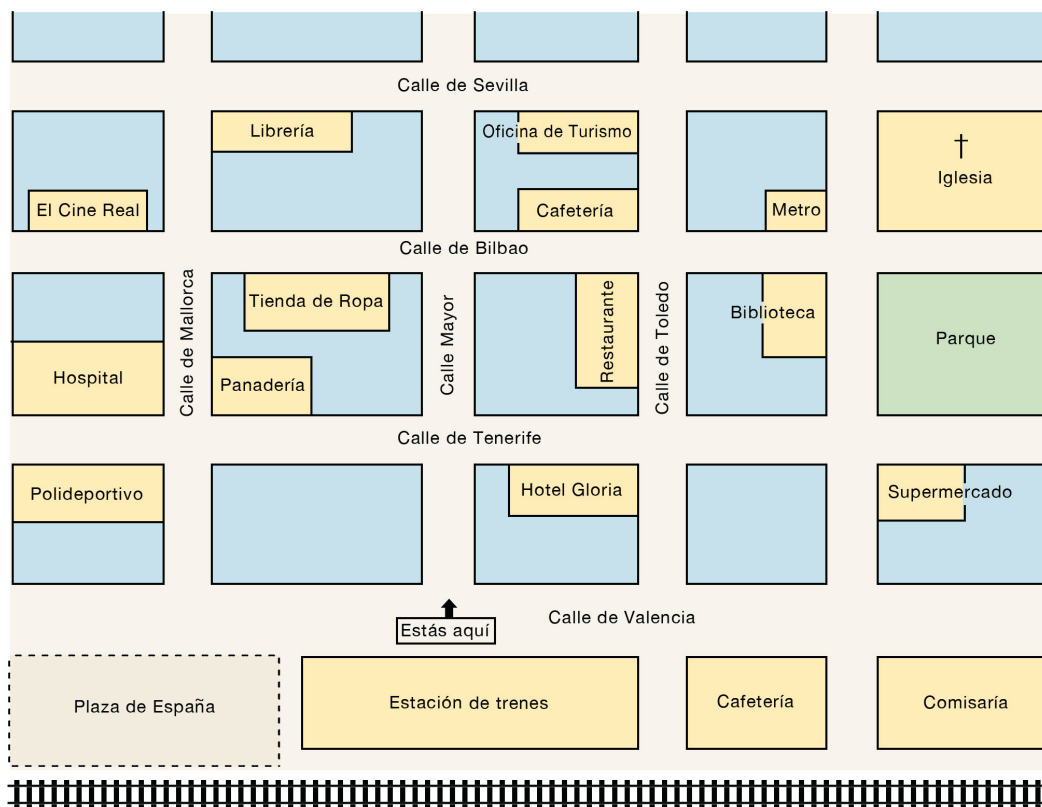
Calle de Sevilla

Librería

Oficina de Turismo

†
Iglesia

El Cine Real

Cafetería

Metro

Calle de Bilbao

Calle de Mallorca

Tienda de Ropa

Calle Mayor

Restaurante

Calle de Toledo

Biblioteca

Parque

Hospital

Panadería

Calle de Tenerife

Polideportivo

Hotel Gloria

Supermercado

Estás aquí

Calle de Valencia

Plaza de España

Estación de trenes

Cafetería

Comisaría